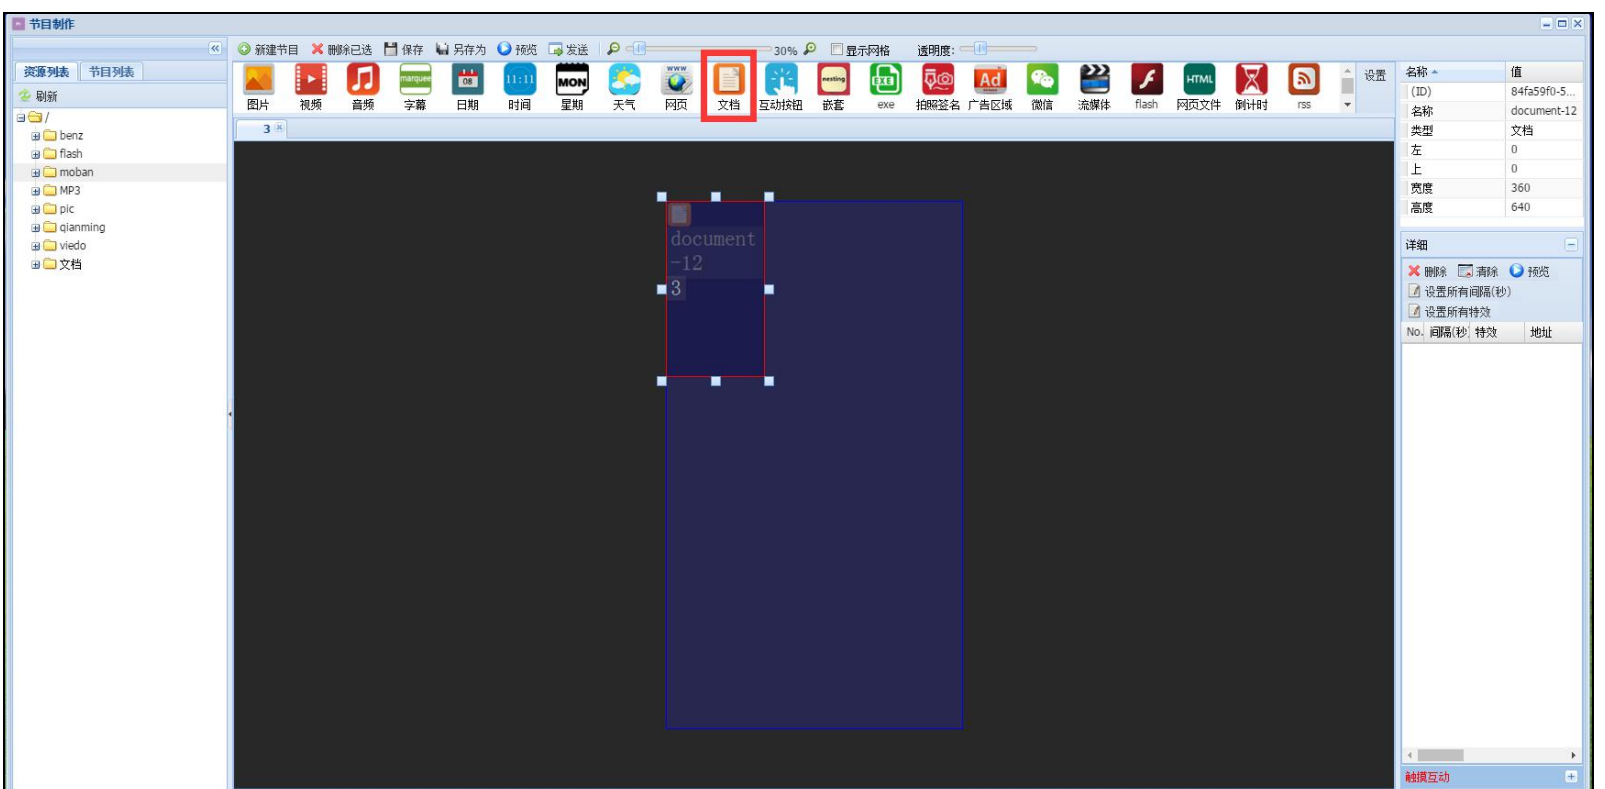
节目制作

资源列表 节目列表
刷新
/
benz
flash
moban
MP3
pic
qianming
viedo
文档

新建节目 删除已选 保存 另存为 预览 发送 30% 显示网格 透明度:

图片 视频 音频 字幕 日期 时间 星期 天气 网页 文档 互动按钮 嵌套 exe 拍照签名 广告区域 微信 流媒体 flash 网页文件 倒计时 rss 设置

marquee 08 11:11 MON www nesting EXE Ad HTML

3

document
-12
3

| 名称 | 值 |
|---|---|
| (ID) | 84fa59f0-5... |
| 名称 | document-12 |
| 类型 | 文档 |
| 左 | 0 |
| 上 | 0 |
| 宽度 | 360 |
| 高度 | 640 |

详细
删除 清除 预览
设置所有间隔(秒)
设置所有特效

| No. | 间隔(秒 | 特效 | 地址 |
|---|---|---|---|

触摸互动